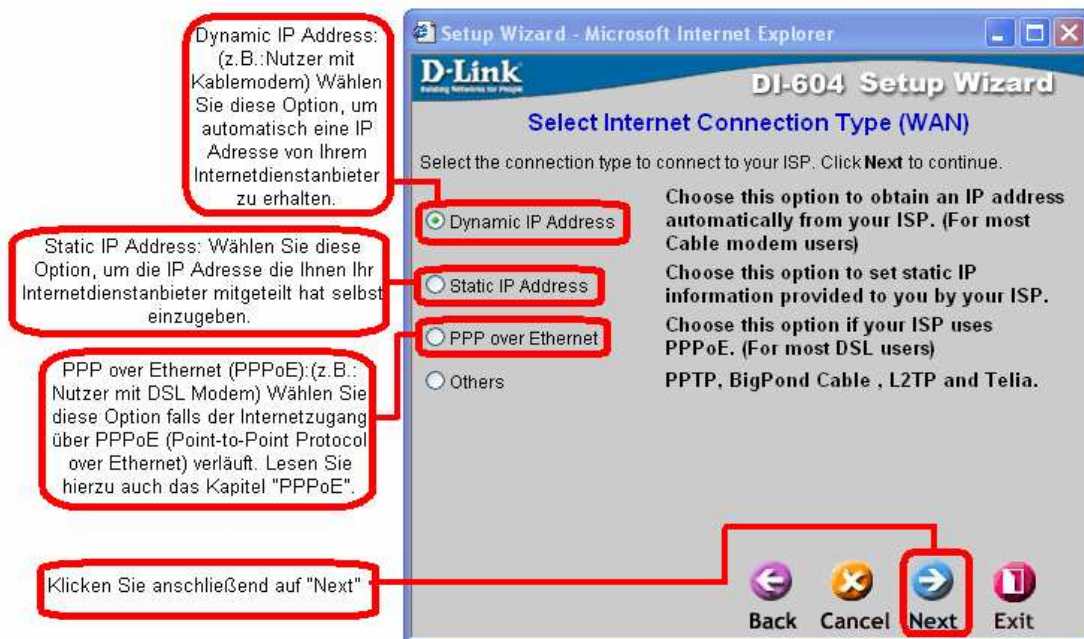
Dynamic IP Address: (z.B.:Nutzer mit Kablemodem) Wählen Sie diese Option, um automatisch eine IP Adresse von Ihrem Internetdienstanbieter zu erhalten.

Static IP Address: Wählen Sie diese Option, um die IP Adresse die Ihnen Ihr Internetdienstanbieter mitgeteilt hat selbst einzugeben.

PPP over Ethernet (PPPoE):(z.B.: Nutzer mit DSL Modem) Wählen Sie diese Option falls der Internetzugang über PPPoE (Point-to-Point Protocol over Ethernet) verläuft. Lesen Sie hierzu auch das Kapitel "PPPoE".

Klicken Sie anschließend auf "Next"

Setup Wizard - Microsoft Internet Explorer

D-Link
Building Networks for People

DI-604 Setup Wizard

Select Internet Connection Type (WAN)

Select the connection type to connect to your ISP. Click **Next** to continue.

Dynamic IP Address
Choose this option to obtain an IP address automatically from your ISP. (For most Cable modem users)

Static IP Address
Choose this option to set static IP information provided to you by your ISP.

PPP over Ethernet
Choose this option if your ISP uses PPPoE. (For most DSL users)

Others
PPTP, BigPond Cable , L2TP and Telia.

Back Cancel Next Exit